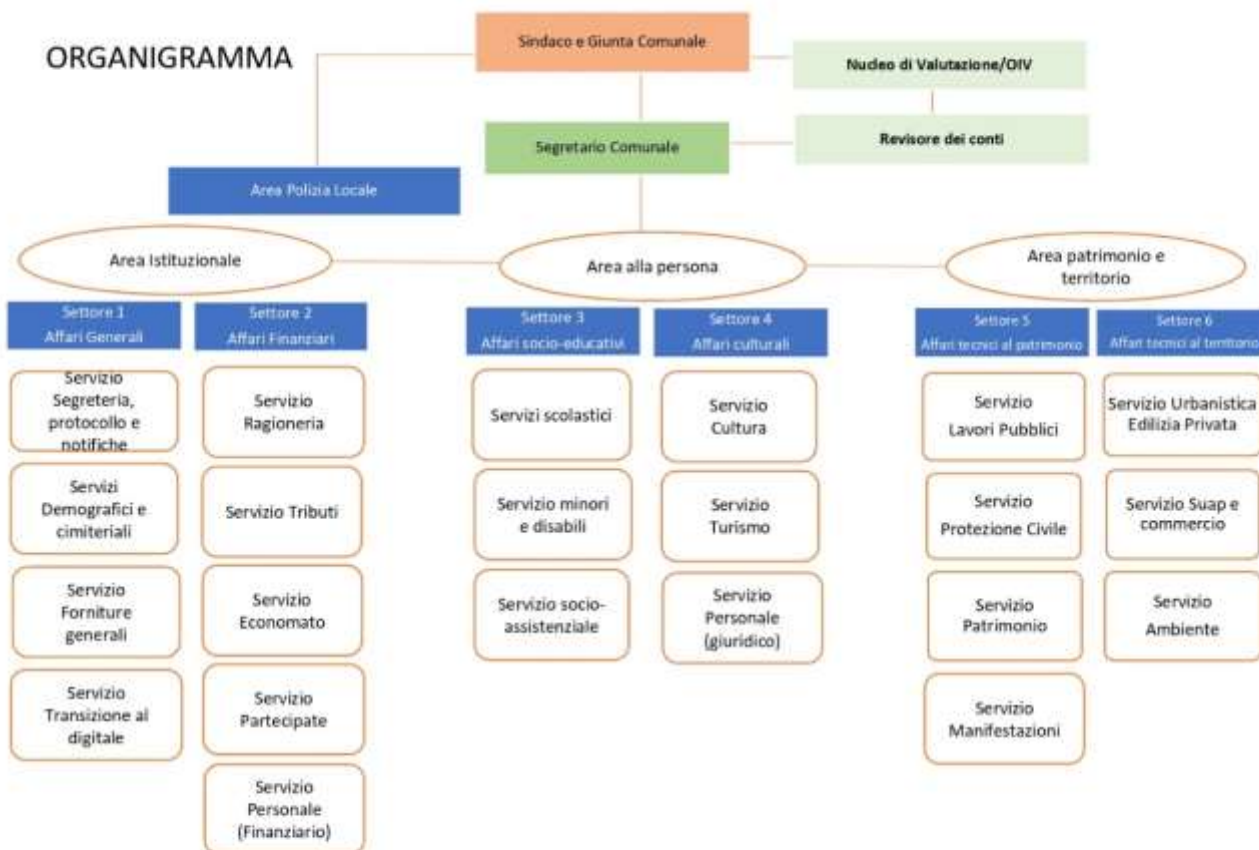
ORGANIGRAMMA

Sindaco e Giunta Comunale

Nucleo di Valutazione/OIV

Segretario Comunale

Revisore dei conti

Area Polizia Locale

Area Istituzionale

Area alla persona

Area patrimonio e territorio

Settore 1
Affari Generali

Servizio Segreteria, protocollo e notifiche

Servizi Demografici e cimiteriali

Servizio Forniture generali

Servizio Transizione al digitale

Settore 2
Affari Finanziari

Servizio Ragioneria

Servizio Tributi

Servizio Economato

Servizio Partecipate

Servizio Personale (Finanziario)

Settore 3
Affari socio-educativi

Servizi scolastici

Servizio minori e disabili

Servizio socio-assistenziale

Settore 4
Affari culturali

Servizio Cultura

Servizio Turismo

Servizio Personale (giuridico)

Settore 5
Affari tecnici al patrimonio

Servizio Lavori Pubblici

Servizio Protezione Civile

Servizio Patrimonio

Servizio Manifestazioni

Settore 6
Affari tecnici al territorio

Servizio Urbanistica Edilizia Privata

Servizio Suap e commercio

Servizio Ambiente